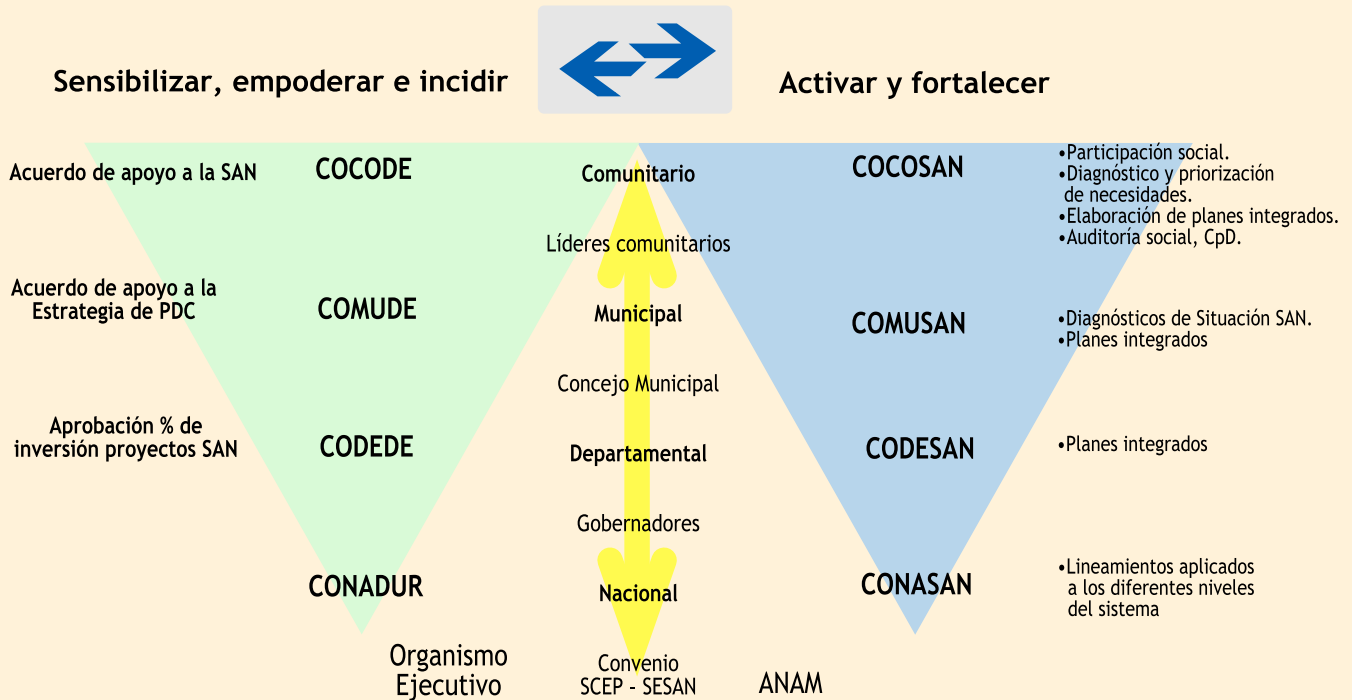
Sensibilizar, empoderar e incidir

Activar y fortalecer

Acuerdo de apoyo a la SAN

COCODE

Comunitario

COCOSAN

•Participación social.
•Diagnóstico y priorización de necesidades.
•Elaboración de planes integrados.
•Auditoría social, CpD.

Líderes comunitarios

Acuerdo de apoyo a la Estrategia de PDC

COMUDE

Municipal

COMUSAN

•Diagnósticos de Situación SAN.
•Planes integrados

Concejo Municipal

Aprobación % de inversión proyectos SAN

CODEDE

Departamental

CODESAN

•Planes integrados

Gobernadores

CONADUR

Nacional

CONASAN

•Lineamientos aplicados a los diferentes niveles del sistema

Organismo Ejecutivo

Convenio SCEP - SESAN

ANAM